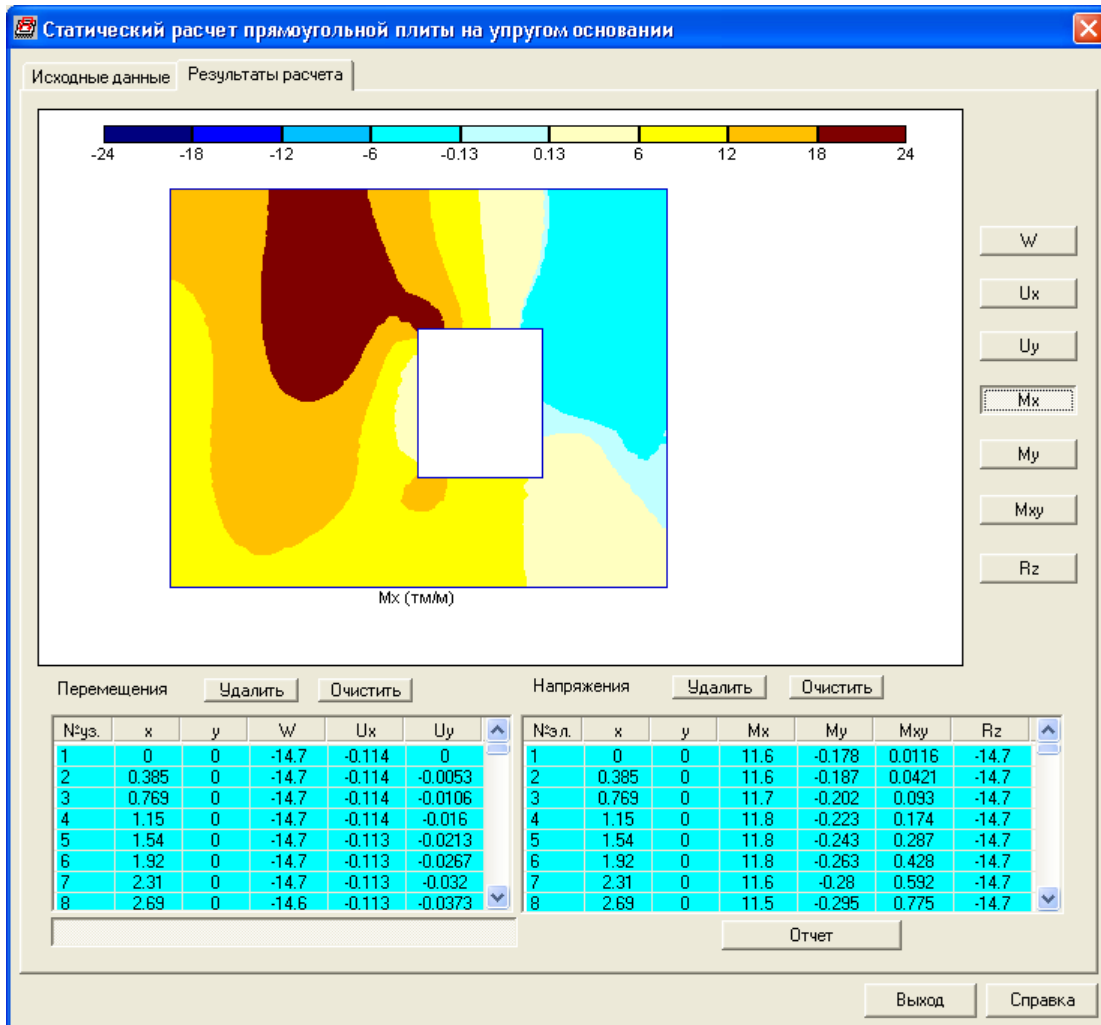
Статический расчет прямоугольной плиты на упругом основании

Исходные данные | Результаты расчета

-24 -18 -12 -6 -0.13 0.13 6 12 18 24

Mx (тм/м)

W
Ux
Uy
Mx
My
Mxy
Rz

Перемещения Удалить Очистить

| №уз. | x | y | W | Ux | Uy |
|---|---|---|---|---|---|
| 1 | 0 | 0 | -14.7 | -0.114 | 0 |
| 2 | 0.385 | 0 | -14.7 | -0.114 | -0.0053 |
| 3 | 0.769 | 0 | -14.7 | -0.114 | -0.0106 |
| 4 | 1.15 | 0 | -14.7 | -0.114 | -0.016 |
| 5 | 1.54 | 0 | -14.7 | -0.113 | -0.0213 |
| 6 | 1.92 | 0 | -14.7 | -0.113 | -0.0267 |
| 7 | 2.31 | 0 | -14.7 | -0.113 | -0.032 |
| 8 | 2.69 | 0 | -14.6 | -0.113 | -0.0373 |

Напряжения Удалить Очистить

| №эл. | x | y | Mx | My | Mxy | Rz |
|---|---|---|---|---|---|---|
| 1 | 0 | 0 | 11.6 | -0.178 | 0.0116 | -14.7 |
| 2 | 0.385 | 0 | 11.6 | -0.187 | 0.0421 | -14.7 |
| 3 | 0.769 | 0 | 11.7 | -0.202 | 0.093 | -14.7 |
| 4 | 1.15 | 0 | 11.8 | -0.223 | 0.174 | -14.7 |
| 5 | 1.54 | 0 | 11.8 | -0.243 | 0.287 | -14.7 |
| 6 | 1.92 | 0 | 11.8 | -0.263 | 0.428 | -14.7 |
| 7 | 2.31 | 0 | 11.6 | -0.28 | 0.592 | -14.7 |
| 8 | 2.69 | 0 | 11.5 | -0.295 | 0.775 | -14.7 |

Отчет

Выход Справка